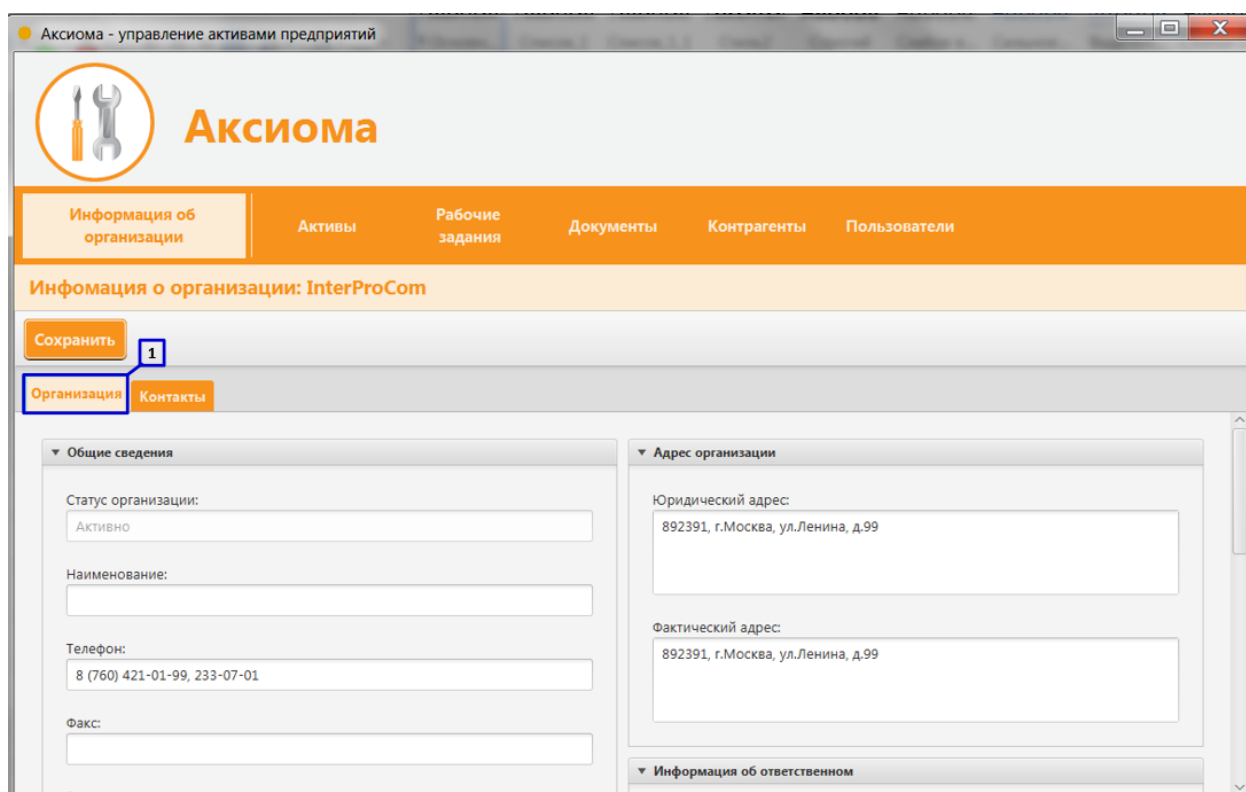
Аксиома - управление активами предприятий

Аксиома

Информация об организации | Активы | Рабочие задания | Документы | Контрагенты | Пользователи

Инфомация о организации: InterProCom

Сохранить

1

Организация | Контакты

▼ Общие сведения

Статус организации:
Активно

Наименование:

Телефон:
8 (760) 421-01-99, 233-07-01

Факс:

▼ Адрес организации

Юридический адрес:
892391, г.Москва, ул.Ленина, д.99

Фактический адрес:
892391, г.Москва, ул.Ленина, д.99

▼ Информация об ответственном